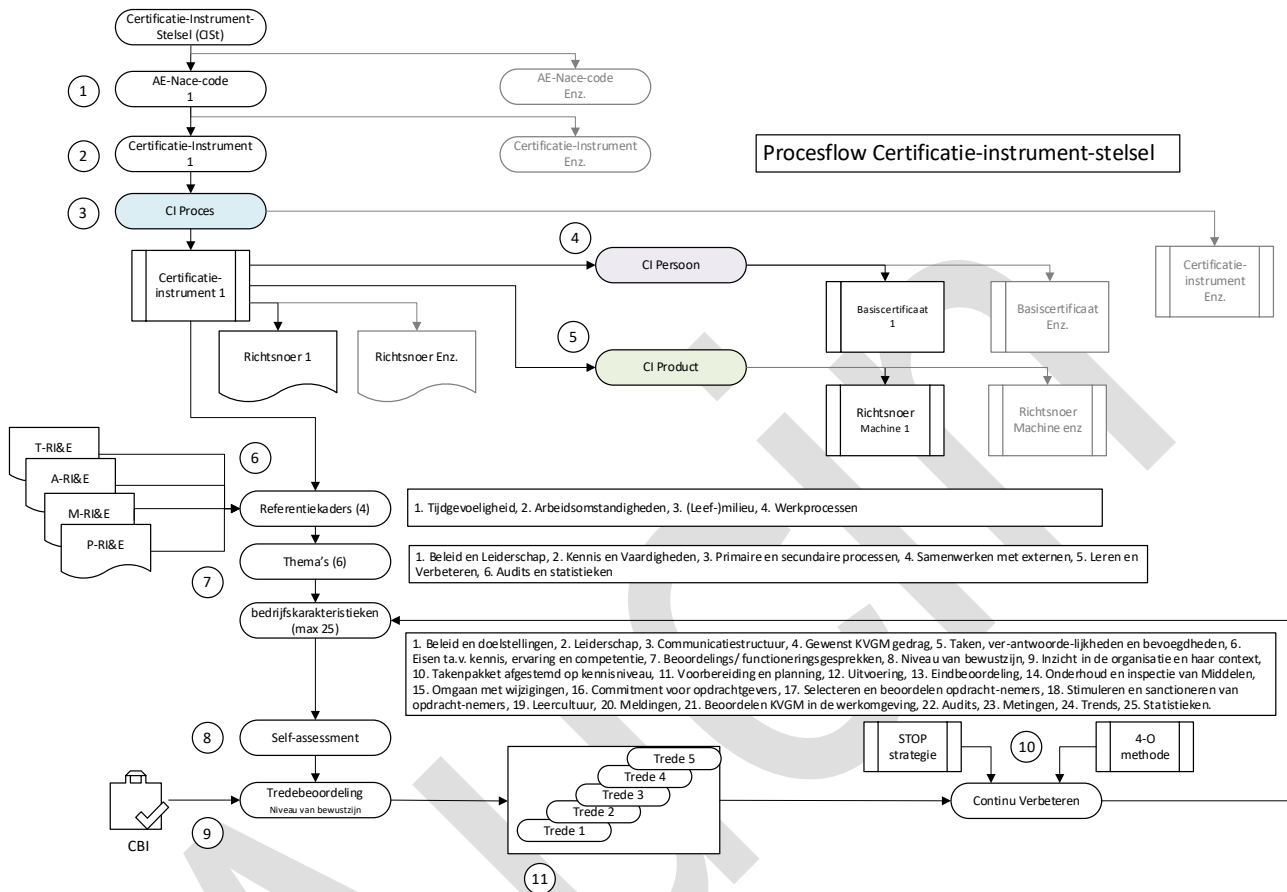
Certificatie-Instrument-Stelsel (CISt)

1

AE-Nace-code 1

AE-Nace-code Enz.

2

Certificatie-Instrument 1

Certificatie-Instrument Enz.

Procesflow Certificatie-instrument-stelsel

3

CI Proces

Certificatie-instrument 1

4

CI Persoon

Certificatie-instrument Enz.

Basiscertificaat 1

Basiscertificaat Enz.

Richtsnoer 1

Richtsnoer Enz.

5

CI Product

Richtsnoer Machine 1

Richtsnoer Machine enz

T-RI&E

A-RI&E

M-RI&E

P-RI&E

6

Referentiekaders (4)

1. Tijdgevoeligheid, 2. Arbeidsomstandigheden, 3. (Leef-)milieu, 4. Werkprocessen

Thema's (6)

1. Beleid en Leiderschap, 2. Kennis en Vaardigheden, 3. Primaire en secundaire processen, 4. Samenwerken met externen, 5. Leren en Verbeteren, 6. Audits en statistieken

7

bedrijfskarakteristieken (max 25)

1. Beleid en doelstellingen, 2. Leiderschap, 3. Communicatiestructuur, 4. Gewenst KVGM gedrag, 5. Taken, ver-antwoorde-lijkheden en bevoegdheden, 6. Eisen ta.v. kennis, ervaring en competentie, 7. Beoordelings/ functioneringsgesprekken, 8. Niveau van bewustzijn, 9. Inzicht in de organisatie en haar context, 10. Takenpakket afgestemd op kennisniveau, 11. Voorbereiding en planning, 12. Uitvoering, 13. Eindbeoordeling, 14. Onderhoud en inspectie van Middelen, 15. Omgaan met wijzigingen, 16. Commitment voor opdrachtgevers, 17. Selecteren en beoordelen opdracht-nemers, 18. Stimuleren en sanctioneren van opdracht-nemers, 19. Leercultuur, 20. Meldingen, 21. Beoordelen KVGM in de werkomgeving, 22. Audits, 23. Metingen, 24. Trends, 25. Statistieken.

8

Self-assessment

STOP strategie

10

4-O methode

Tredebeoordeling Niveau van bewustzijn

Trede 5

Trede 4

Trede 3

Trede 2

Trede 1

Continu Verbeteren

CBI

9

11